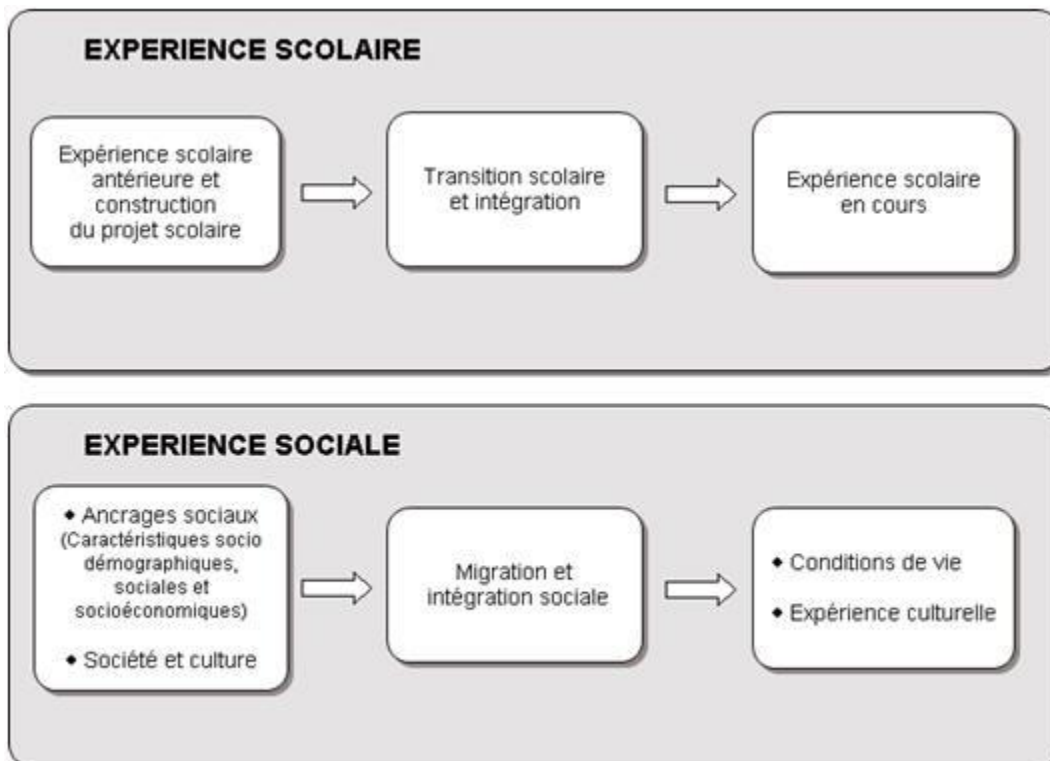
EXPERIENCE SCOLAIRE

Expérience scolaire antérieure et construction du projet scolaire

Transition scolaire et intégration

Expérience scolaire en cours

EXPERIENCE SOCIALE

◆ Ancrages sociaux (Caractéristiques socio démographiques, sociales et socioéconomiques)

◆ Société et culture

Migration et intégration sociale

◆ Conditions de vie

◆ Expérience culturelle